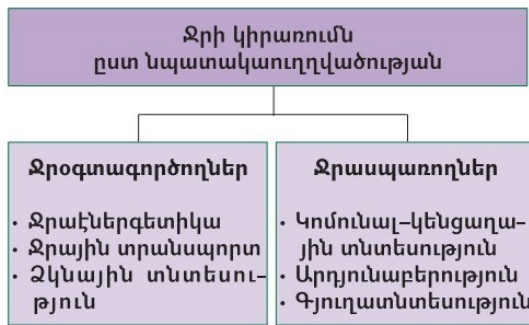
Ջրի կիրառումն ըստ նպատակաուղղվածության

Ջրօգտագործողներ

• Ջրաէներգետիկա
• Ջրային տրանսպորտ
• Ձկնային տնտեսություն

Ջրասպառողներ

• Կոմունալ-կենցաղային տնտեսություն
• Արդյունաբերություն
• Գյուղատնտեսություն